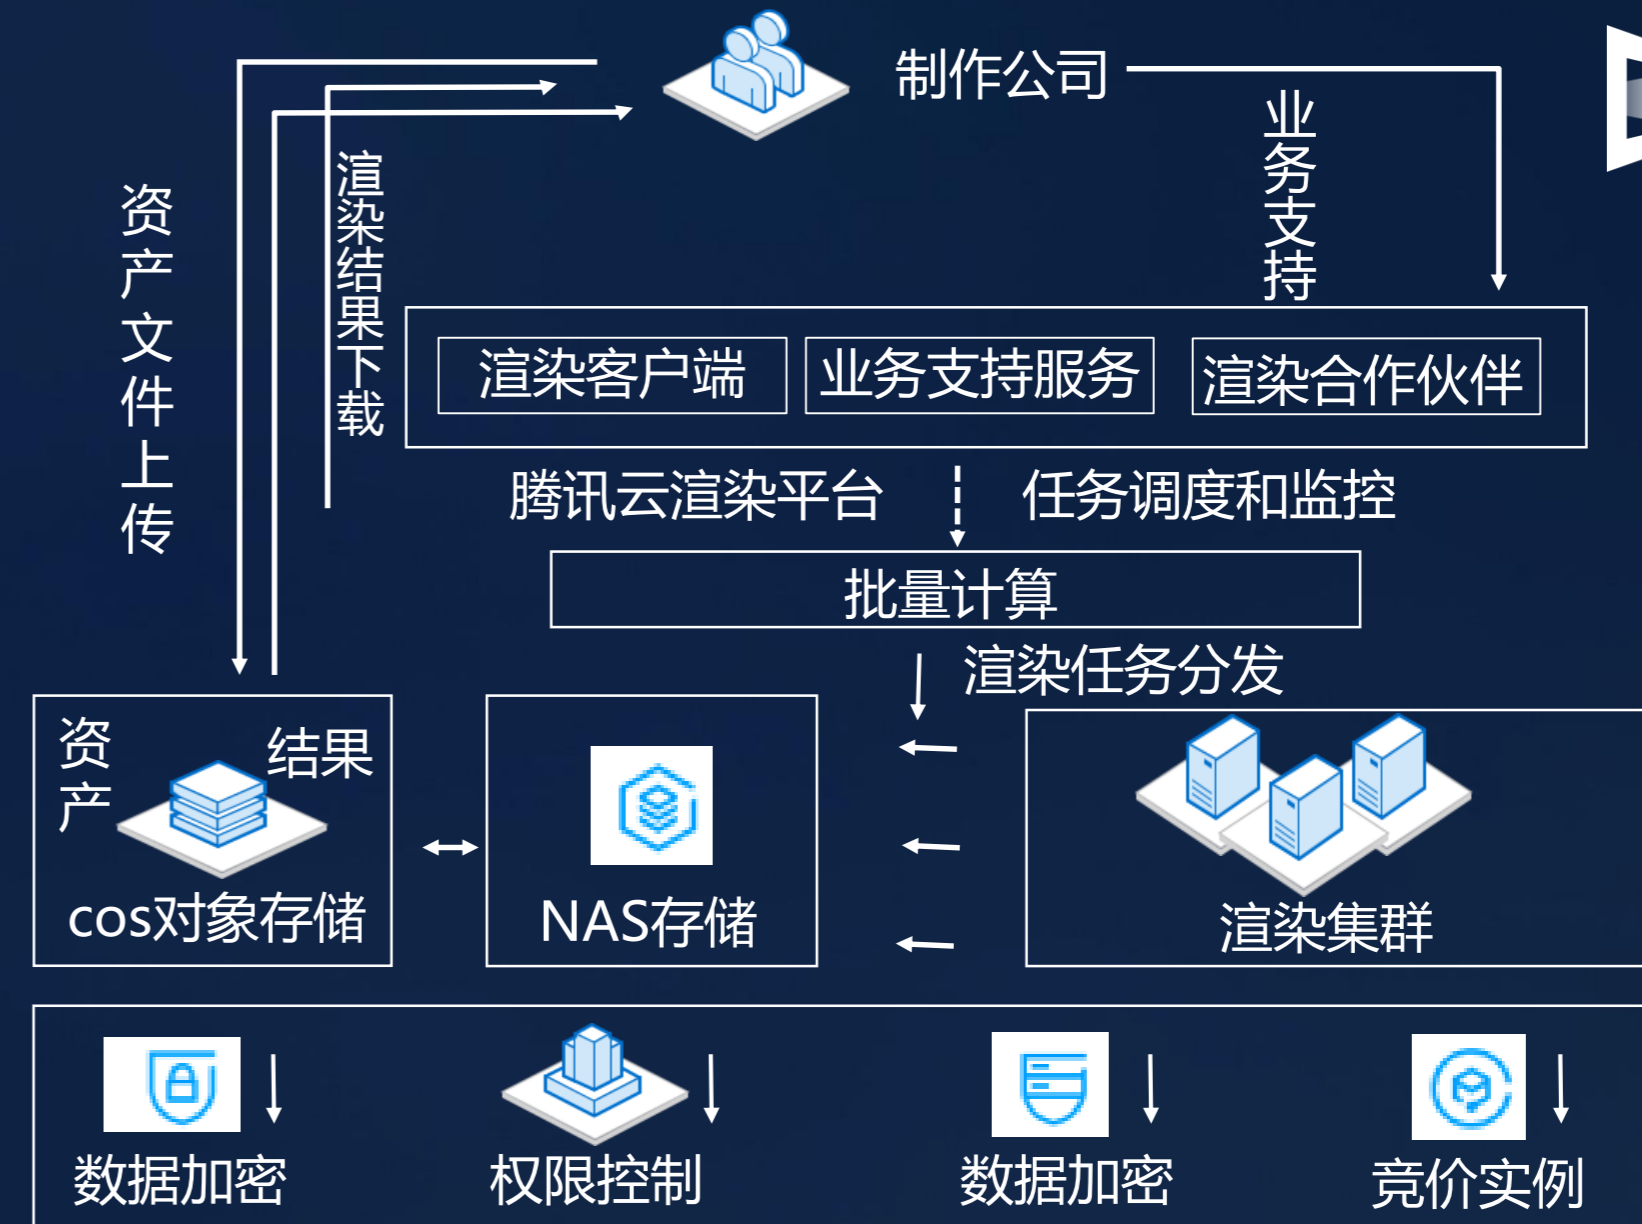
制作公司

资产文件上传

渲染结果下载

业务支持

渲染客户端

业务支持服务

渲染合作伙伴

腾讯云渲染平台

任务调度和监控

批量计算

渲染任务分发

资产

结果

cos对象存储

NAS存储

渲染集群

数据加密

权限控制

数据加密

竞价实例